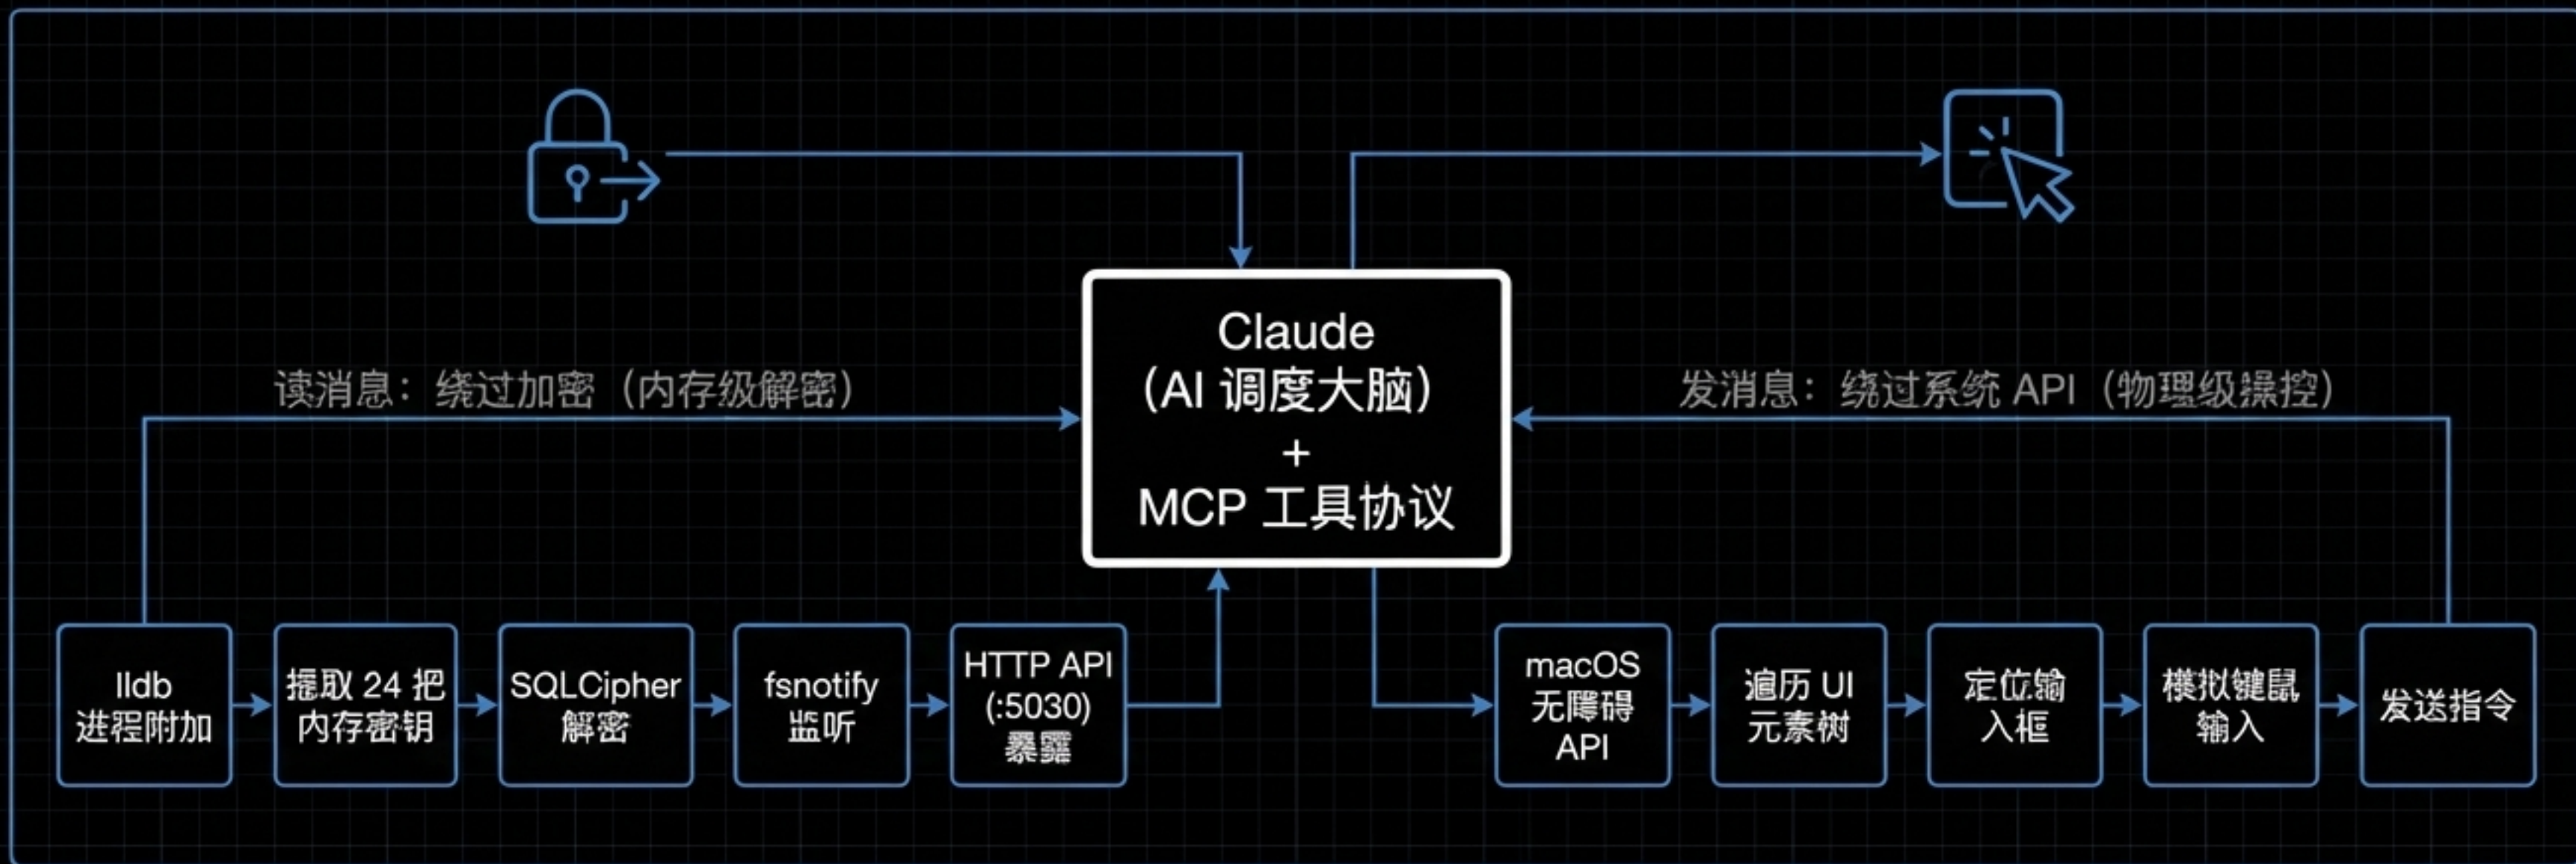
Claude
（AI 调度大脑）
+
MCP 工具协议

读消息：绕过加密（内存级解密）

发消息：绕过系统 API（物理级操控）

lldb
进程附加

提取 24 把
内存密钥

SQLCipher
解密

fsnotify
监听

HTTP API
(:5030)
暴露

macOS
无障碍
API

遍历 UI
元素树

定位输
入框

模拟键鼠
输入

发送指令